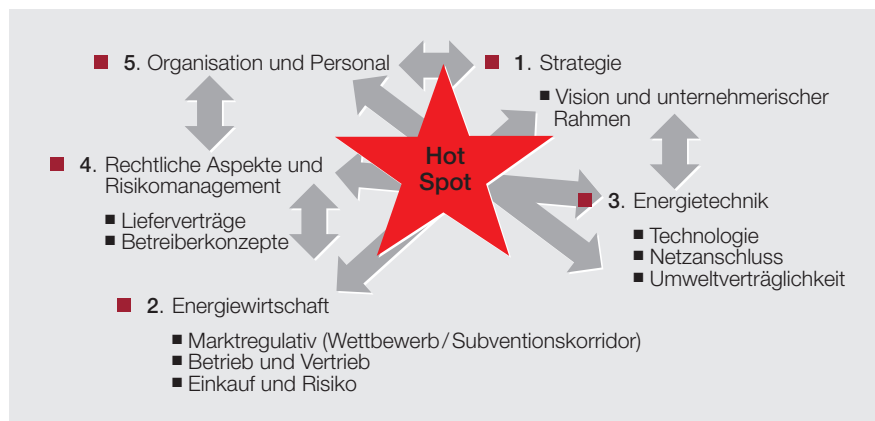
5. Organisation und Personal

1. Strategie

Vision und unternehmerischer Rahmen

Hot Spot

4. Rechtliche Aspekte und Risikomanagement

Lieferverträge
Betreiberkonzepte

3. Energietechnik

Technologie
Netzanschluss
Umweltverträglichkeit

2. Energiewirtschaft

Marktregulativ (Wettbewerb / Subventionskorridor)
Betrieb und Vertrieb
Einkauf und Risiko